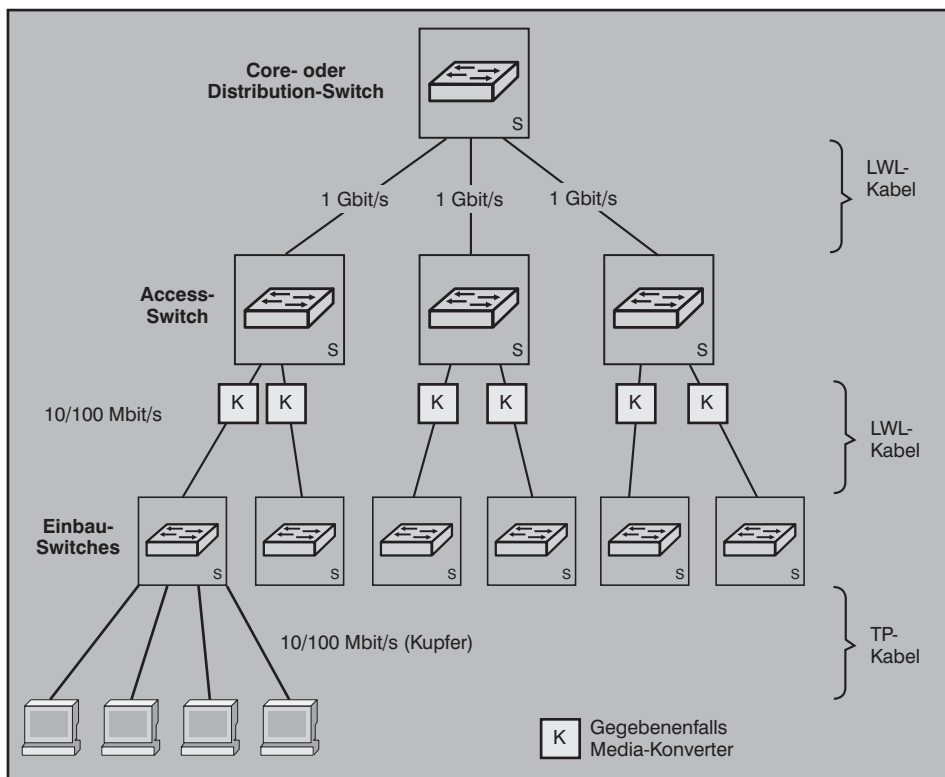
Core- oder Distribution-Switch

S

LWL-Kabel

1 Gbit/s 1 Gbit/s 1 Gbit/s

Access-Switch

S S S

K K K K K K

10/100 Mbit/s

LWL-Kabel

Einbau-Switches

S S S S S S

10/100 Mbit/s (Kupfer)

TP-Kabel

K Gegebenenfalls Media-Konverter